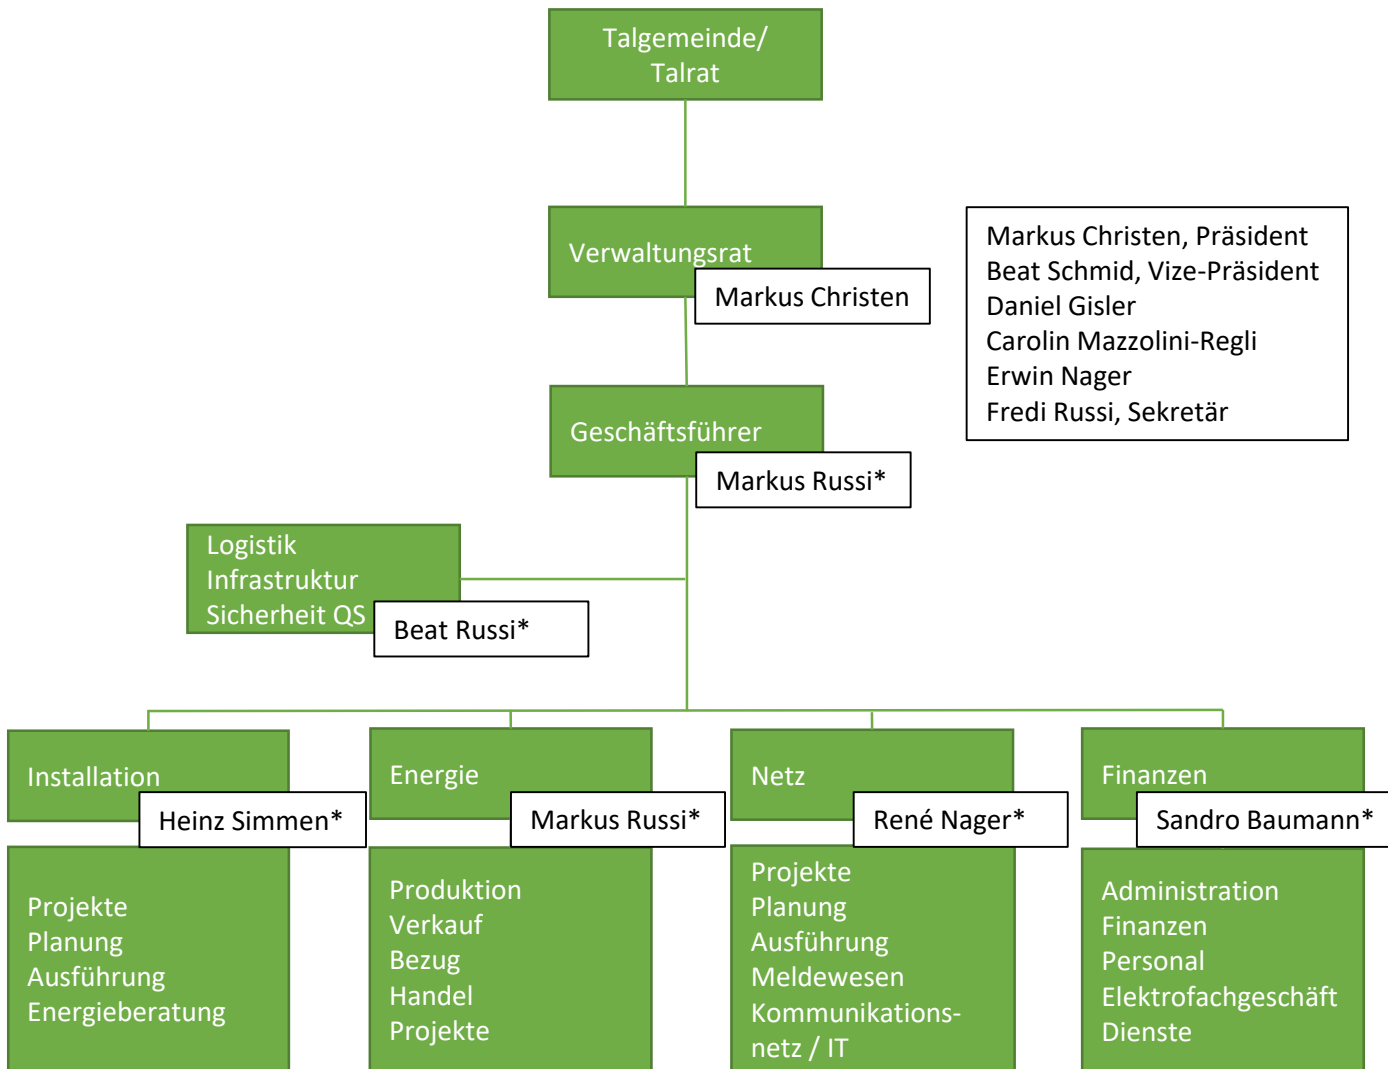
Talgemeinde/
Talrat

Verwaltungsrat

Markus Christen

Markus Christen, Präsident
Beat Schmid, Vize-Präsident
Daniel Gisler
Carolin Mazzolini-Regli
Erwin Nager
Fredi Russi, Sekretär

Geschäftsführer

Markus Russi*

Logistik
Infrastruktur
Sicherheit QS

Beat Russi*

Installation

Heinz Simmen*

Projekte
Planung
Ausführung
Energieberatung

Energie

Markus Russi*

Produktion
Verkauf
Bezug
Handel
Projekte

Netz

René Nager*

Projekte
Planung
Ausführung
Meldewesen
Kommunikationsnetz / IT

Finanzen

Sandro Baumann*

Administration
Finanzen
Personal
Elektrofachgeschäft
Dienste